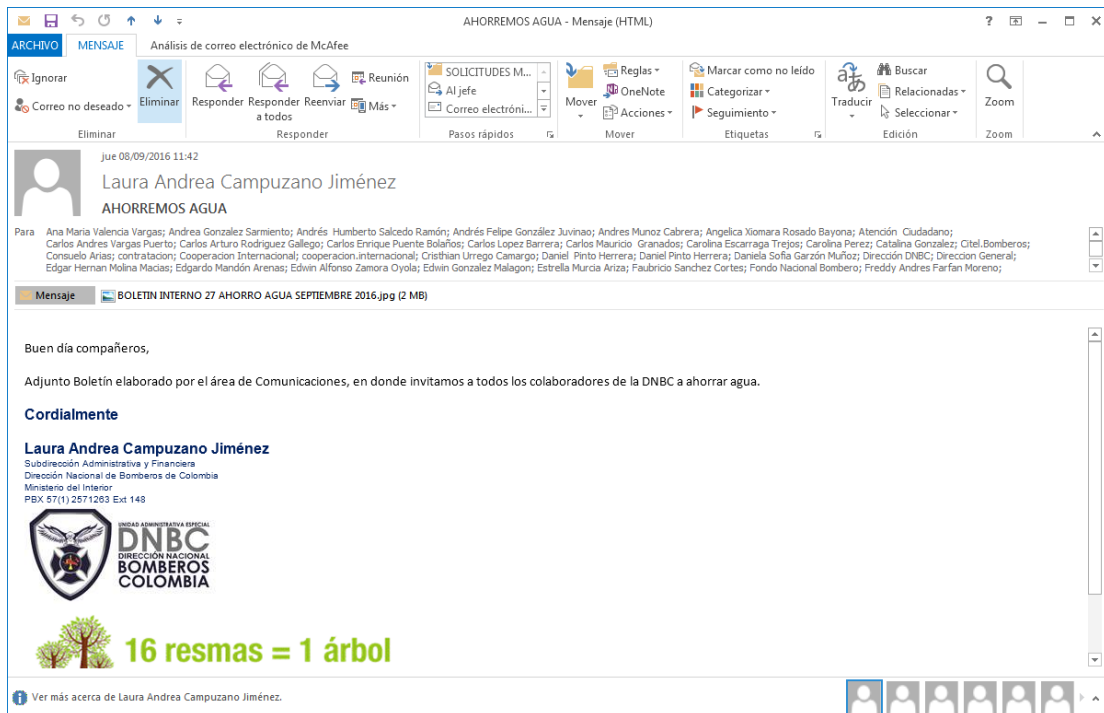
AHORREMOS AGUA - Mensaje (HTML)

? – □ ×

ARCHIVO MENSAJE Análisis de correo electrónico de McAfee

Ignorar
Correo no deseado
Eliminar
Eliminar

Responder Responder a todos Reenviar Reunión Más
Responder

SOLICITUDES M...
Al jefe
Correo electróni...
Pasos rápidos

Mover Reglas OneNote Acciones
Mover

Marcar como no leído
Categorizar
Seguimiento
Etiquetas

Traducir Buscar Relacionadas Seleccionar
Edición

Zoom
Zoom

jue 08/09/2016 11:42
Laura Andrea Campuzano Jiménez
AHORREMOS AGUA

Para Ana Maria Valencia Vargas; Andrea Gonzalez Sarmiento; Andrés Humberto Salcedo Ramón; Andrés Felipe González Juvinao; Andres Munoz Cabrera; Angelica Xiomara Rosado Bayona; Atención Ciudadano; Carlos Andres Vargas Puerto; Carlos Arturo Rodriguez Gallego; Carlos Enrique Puente Bolaños; Carlos Lopez Barrera; Carlos Mauricio Granados; Carolina Escarraga Trejos; Carolina Perez; Catalina Gonzalez; Citel.Bomberos; Consuelo Arias; contratacion; Cooperacion Internacional; cooperacion.internacional; Cristhian Urrego Camargo; Daniel Pinto Herrera; Daniel Pinto Herrera; Daniela Sofia Garzón Muñoz; Dirección DNBC; Direccion General; Edgar Hernan Molina Macias; Edgardo Mandón Arenas; Edwin Alfonso Zamora Oyola; Edwin Gonzalez Malagon; Estrella Murcia Ariza; Faubricio Sanchez Cortes; Fondo Nacional Bombero; Freddy Andres Farfan Moreno;

Mensaje BOLETIN INTERNO 27 AHORRO AGUA SEPTIEMBRE 2016.jpg (2 MB)

Buen día compañeros,

Adjunto Boletín elaborado por el área de Comunicaciones, en donde invitamos a todos los colaboradores de la DNBC a ahorrar agua.

Cordialmente

Laura Andrea Campuzano Jiménez
Subdirección Administrativa y Financiera
Dirección Nacional de Bomberos de Colombia
Ministerio del Interior
PBX 57(1) 2571263 Ext 148

UNIDAD ADMINISTRATIVA ESPECIAL
DNBC
DIRECCIÓN NACIONAL
BOMBEROS
COLOMBIA

16 resmas = 1 árbol

Ver más acerca de Laura Andrea Campuzano Jiménez.